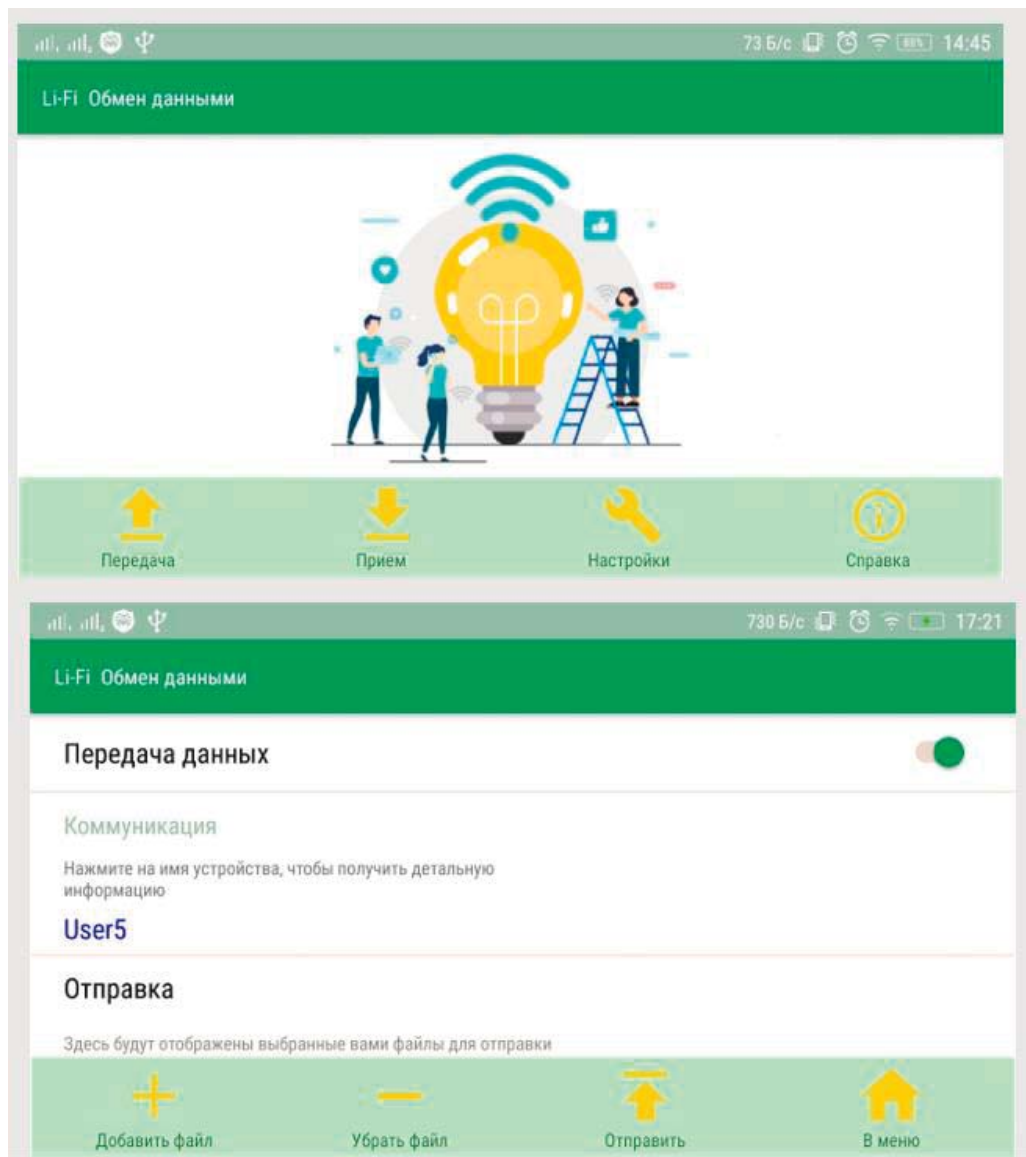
73 Б/с 14:45

Li-Fi Обмен данными

Передача
Прием
Настройки
Справка

730 Б/с 17:21

Li-Fi Обмен данными

Передача данных

Коммуникация

Нажмите на имя устройства, чтобы получить детальную информацию

User5

Отправка

Здесь будут отображены выбранные вами файлы для отправки

Добавить файл
Убрать файл
Отправить
В меню